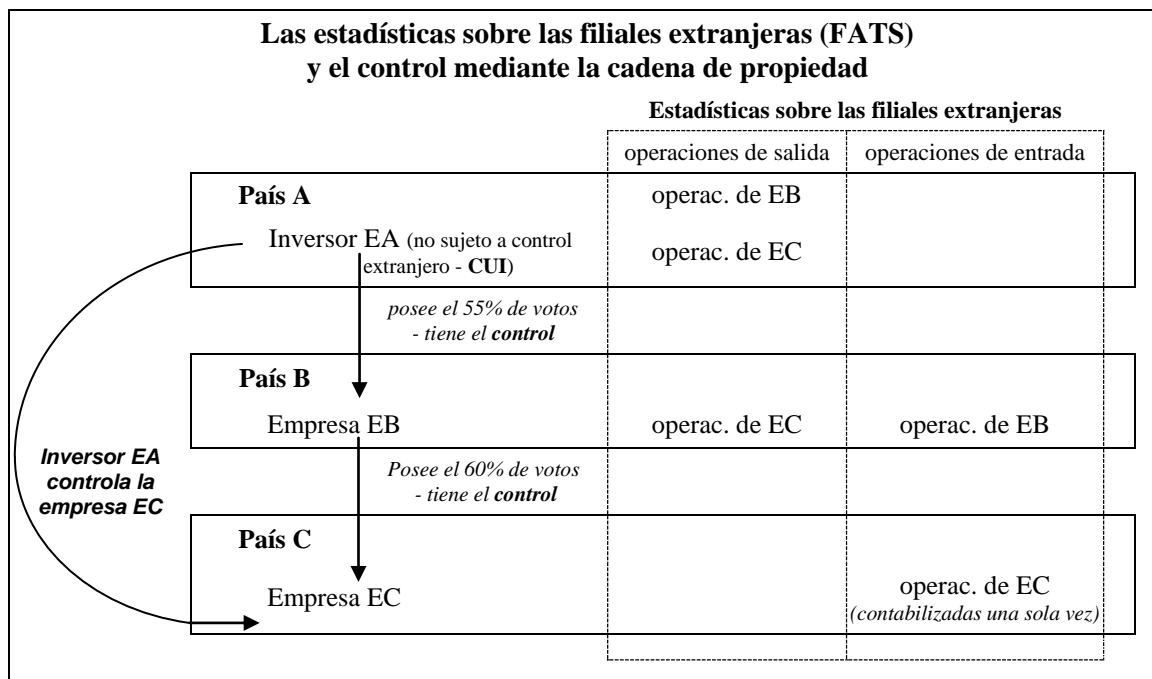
**Las estadísticas sobre las filiales extranjeras (FATS) y el control mediante la cadena de propiedad**

**Estadísticas sobre las filiales extranjeras**

operaciones de salida | operaciones de entrada

**País A**

Inversor EA (no sujeto a control extranjero - **CUI**)

operac. de EB

operac. de EC

*posee el 55% de votos - tiene el **control***

**País B**

Empresa EB

operac. de EC

operac. de EB

***Inversor EA controla la empresa EC***

*Posee el 60% de votos - tiene el **control***

**País C**

Empresa EC

operac. de EC
*(contabilizadas una sola vez)*